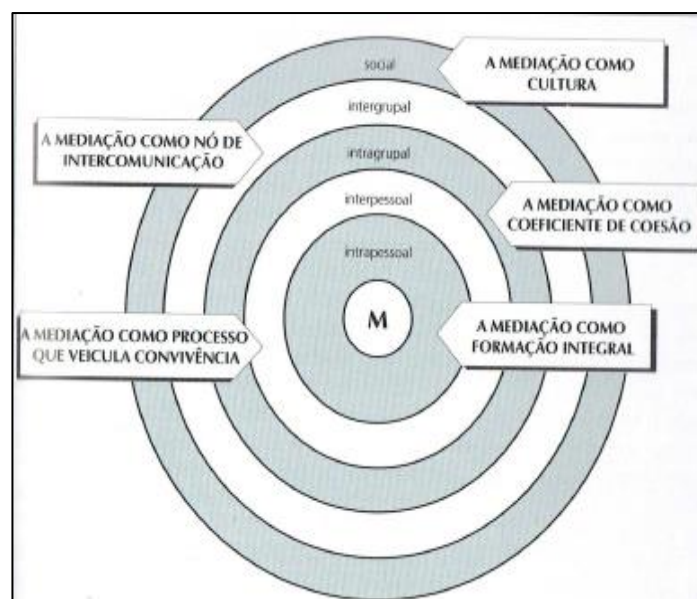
social

A MEDIAÇÃO COMO CULTURA

intergrupal

A MEDIAÇÃO COMO NÓ DE INTERCOMUNICAÇÃO

intragrupal

interpessoal

A MEDIAÇÃO COMO COEFICIENTE DE COESÃO

intrapessoal

M

A MEDIAÇÃO COMO PROCESSO QUE VEICULA CONVIVÊNCIA

A MEDIAÇÃO COMO FORMAÇÃO INTEGRAL